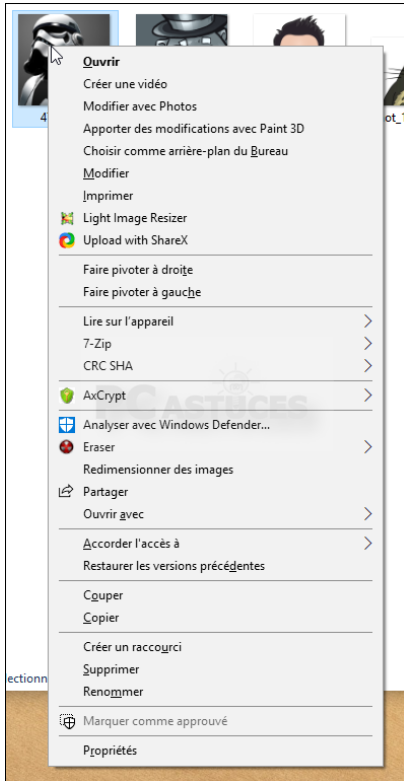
4

ot_1

Ouvrir
Créer une vidéo
Modifier avec Photos
Apporter des modifications avec Paint 3D
Choisir comme arrière-plan du Bureau
Modifier
Imprimer
Light Image Resizer
Upload with ShareX

Faire pivoter à droite
Faire pivoter à gauche

Lire sur l'appareil
7-Zip
CRC SHA

AxCrypt

Analyser avec Windows Defender...
Eraser
Redimensionner des images
Partager
Ouvrir avec

Accorder l'accès à
Restaurer les versions précédentes

Couper
Copier

Créer un raccourci
Supprimer
Renommer

Marquer comme approuvé

Propriétés

ectionn

PC ASTUCES